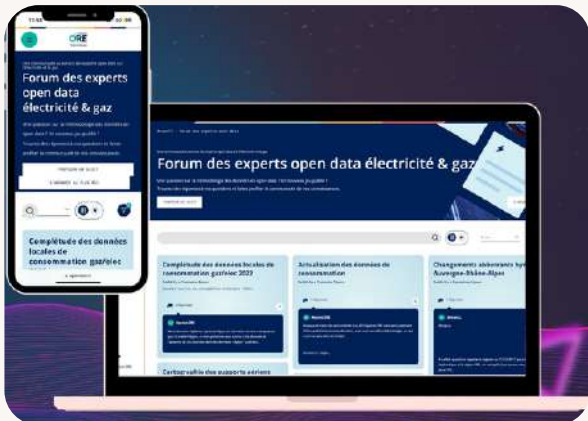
ORE

Forum des experts open data électricité & gaz

Forum des experts open data électricité & gaz

Complétude des données locales de consommation gaz/élec

Complétude des données locales de consommation gaz/élec 2023

Actualisation des données de consommation

Changements adresses hyd Auvergne-Rhône-Alpes

Cartographie des supports aériens